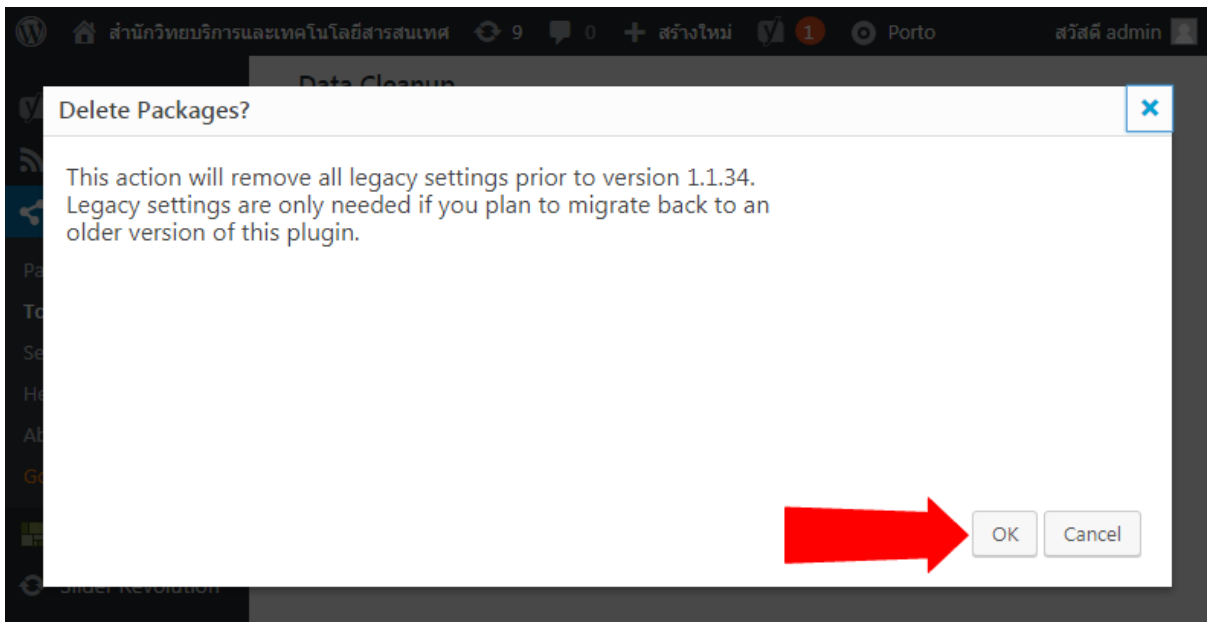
สำนักวิทยบริการและเทคโนโลยีสารสนเทศ 9 0 สร้างใหม่ 1 Porto สวัสดี admin

Data Cleanup

Delete Packages?

×

This action will remove all legacy settings prior to version 1.1.34. Legacy settings are only needed if you plan to migrate back to an older version of this plugin.

Pa
To
Se
He
Ab
Go

Slider Revolution

OK Cancel